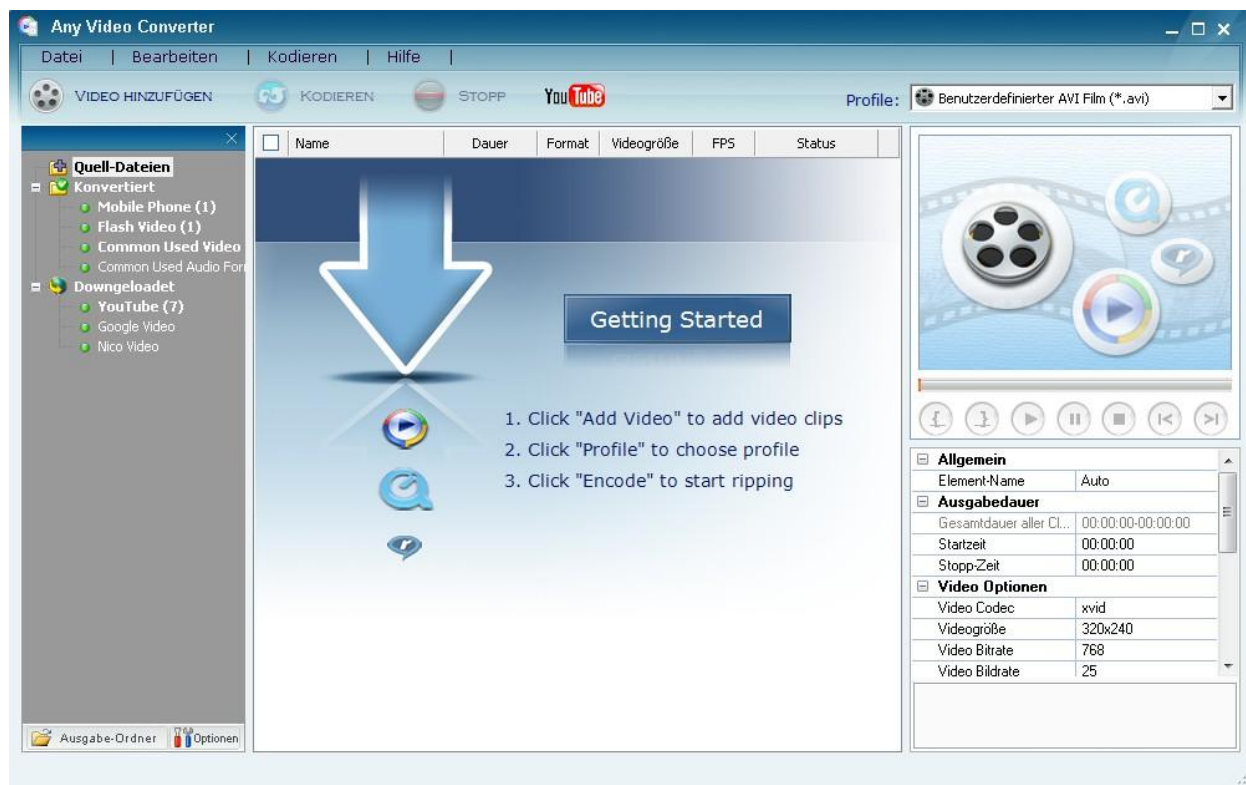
Any Video Converter

Datei | Bearbeiten | Kodieren | Hilfe |

VIDEO HINZUFÜGEN KODIEREN STOPP YouTube Profile: Benutzerdefinierter AVI Film (*.avi)

Quell-Dateien
Konvertiert
Mobile Phone (1)
Flash Video (1)
Common Used Video
Common Used Audio For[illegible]
Downgeloadet
YouTube (7)
Google Video
Nico Video

| Name | Dauer | Format | Videogröße | FPS | Status |
|---|---|---|---|---|---|

Getting Started

1. Click "Add Video" to add video clips
2. Click "Profile" to choose profile
3. Click "Encode" to start ripping

| Allgemein | |
|---|---|
| Element-Name | Auto |
| Ausgabedauer | |
| Gesamtdauer aller Cl... | 00:00:00-00:00:00 |
| Startzeit | 00:00:00 |
| Stopp-Zeit | 00:00:00 |
| Video Optionen | |
| Video Codec | xvid |
| Videogröße | 320x240 |
| Video Bitrate | 768 |
| Video Bildrate | 25 |

Ausgabe-Ordner Optionen